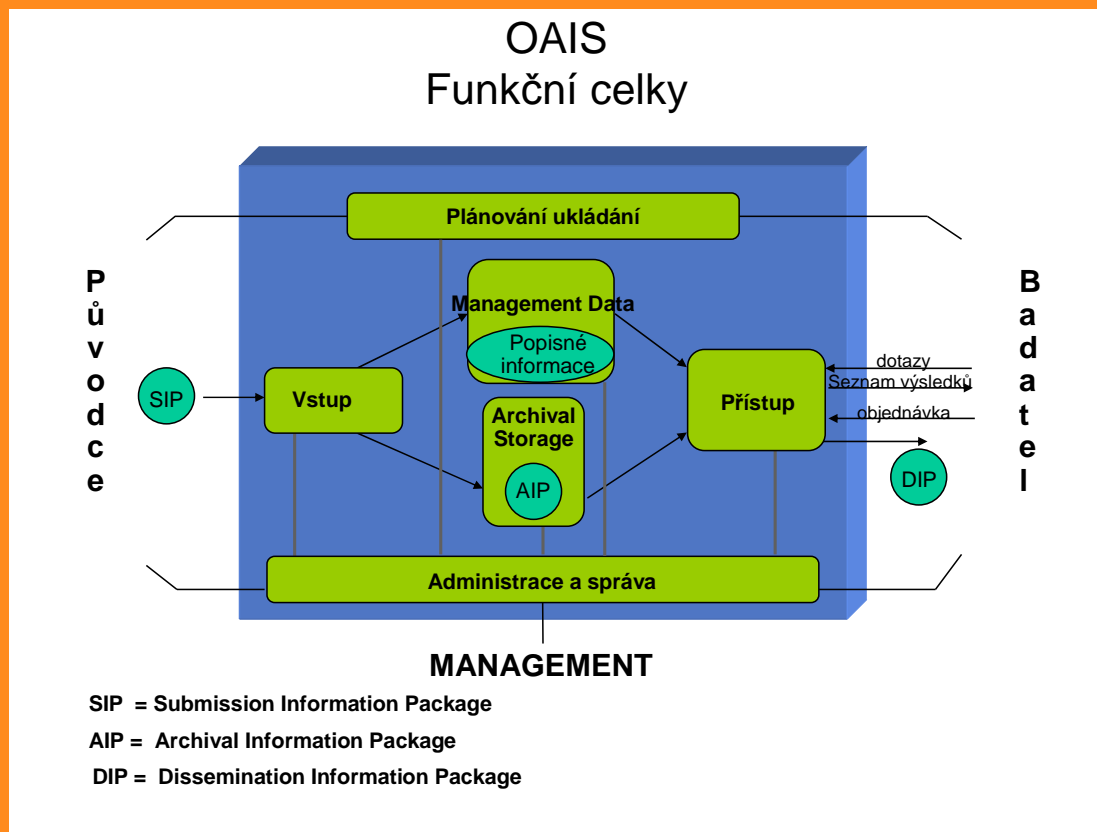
OAIS
Funkční celky

Plánování ukládání

P
ů
v
o
d
c
e

SIP

Vstup

Management Data

Popisné informace

Archival Storage

AIP

Přístup

dotazy

Seznam výsledků

objednávka

DIP

B
a
d
a
t
e
l

Administrace a správa

MANAGEMENT

SIP = Submission Information Package

AIP = Archival Information Package

DIP = Dissemination Information Package